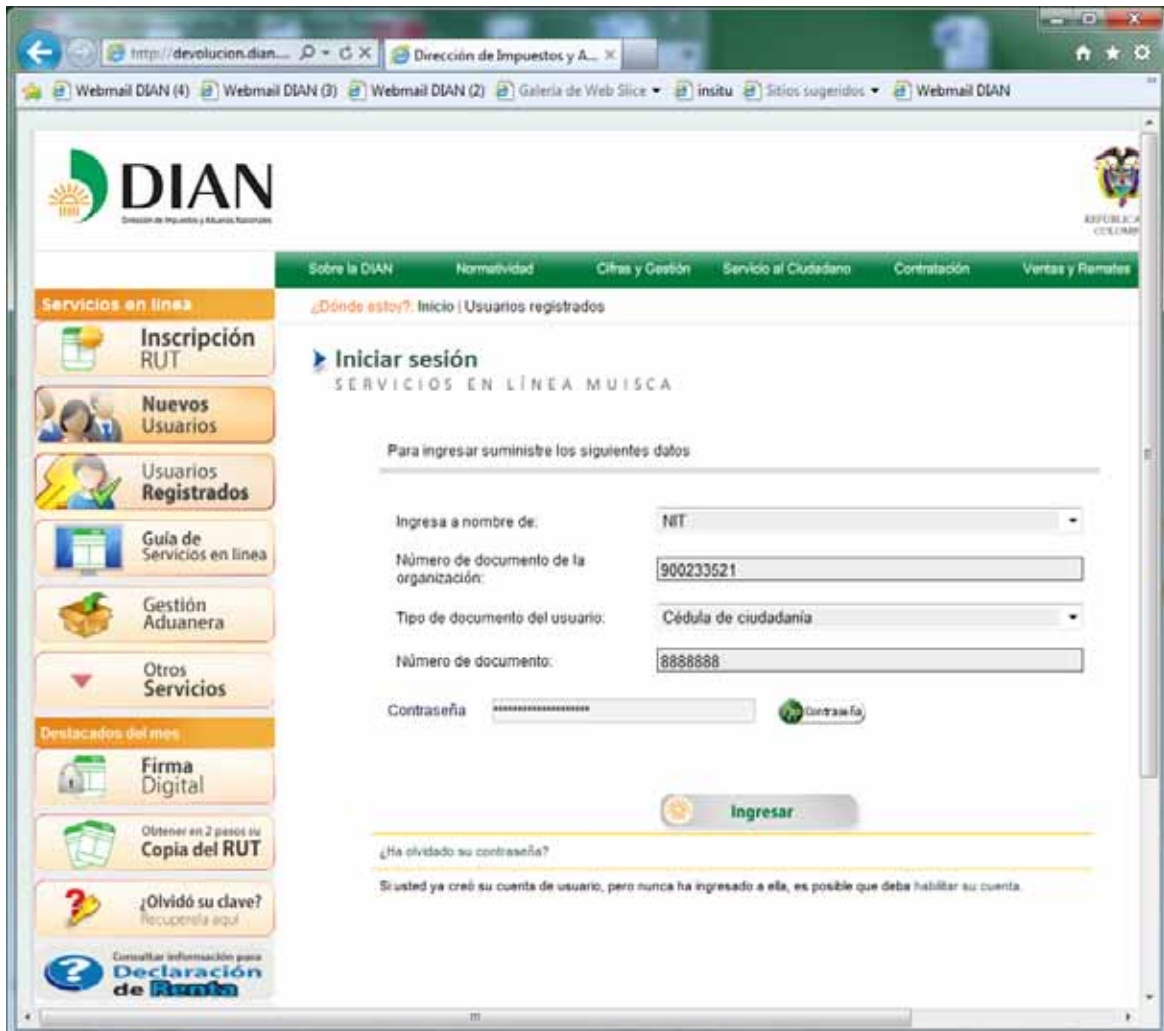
http://devolucion.dian... Dirección de Impuestos y A... ×

Webmail DIAN (4) Webmail DIAN (3) Webmail DIAN (2) Galería de Web Slice ▾ insitu Sitios sugeridos ▾ Webmail DIAN

DIAN
Dirección de Impuestos y Aduanas Nacionales

REPÚBLICA COLOMB

Sobre la DIAN Normatividad Cifras y Gestión Servicio al Ciudadano Contratación Ventas y Remates

Servicios en línea
Inscripción RUT
Nuevos Usuarios
Usuarios Registrados
Guía de Servicios en línea
Gestión Aduanera
Otros Servicios
Destacados del mes
Firma Digital
Obtener en 2 pasos su Copia del RUT
¿Olvidó su clave? Recupérela aquí
Consultar información para Declaración de Renta

¿Dónde estoy?: Inicio | Usuarios registrados

Iniciar sesión
SERVICIOS EN LÍNEA MUISCA

Para ingresar suministre los siguientes datos

Ingresa a nombre de: NIT
Número de documento de la organización: 900233521
Tipo de documento del usuario: Cédula de ciudadanía
Número de documento: 8888888
Contraseña ********************* Contraseña

Ingresar

¿Ha olvidado su contraseña?

Si usted ya creó su cuenta de usuario, pero nunca ha ingresado a ella, es posible que deba habilitar su cuenta.